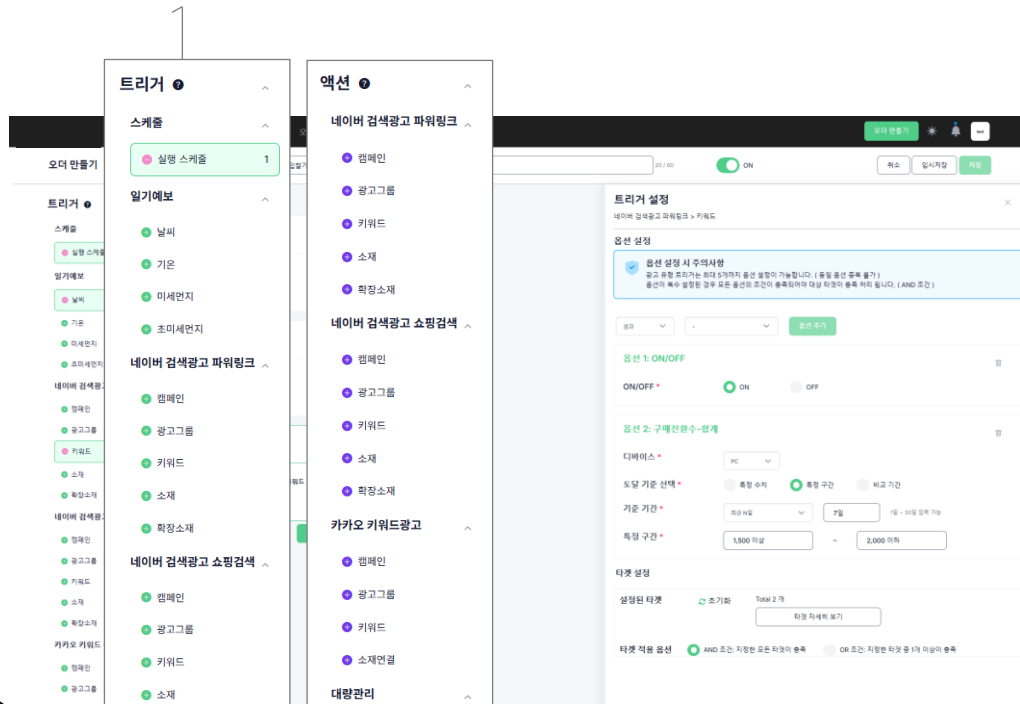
1

트리거

스케줄

실행 스케줄 1

일기예보

날씨

기온

미세먼지

초미세먼지

네이버 검색광고 파워링크

캠페인

광고그룹

키워드

소재

확장소재

네이버 검색광고 쇼핑검색

캠페인

광고그룹

키워드

소재

액션

네이버 검색광고 파워링크

캠페인

광고그룹

키워드

소재

확장소재

네이버 검색광고 쇼핑검색

캠페인

광고그룹

키워드

소재

확장소재

카카오 키워드광고

캠페인

광고그룹

키워드

소재연결

대량관리

오더 만들기

오더 만들기

트리거

스케줄

실행 스케줄

일기예보

날씨

기온

미세먼지

초미세먼지

네이버 검색광고

캠페인

광고그룹

키워드

소재

확장소재

네이버 검색광고

캠페인

광고그룹

키워드

소재

확장소재

카카오 키워드

캠페인

광고그룹

20 / 80

ON

취소

임시저장

저장

트리거 설정

네이버 검색광고 파워링크 > 키워드

옵션 설정

옵션 설정 시 주의사항

광고 유형 트리거는 최대 5개까지 옵션 설정이 가능합니다. ( 동일 옵션 중복 불가 )

옵션이 복수 설정된 경우 모든 옵션의 조건이 충족되어야 대상 타겟이 충족 처리 됩니다. ( AND 조건 )

-

옵션 추가

옵션 1: ON/OFF

ON/OFF *

ON

OFF

옵션 2: 구매전환수-합계

디바이스 *

PC

도달 기준 선택 *

특정 수치

특정 구간

비교 기간

기준 기간 *

최근 N일

7일

1일 ~ 30일 입력 가능

특정 구간 *

1,500 이상

~

2,000 이하

타겟 설정

설정된 타겟

초기화

Total 2 개

타겟 자세히 보기

타겟 적용 옵션

AND 조건: 지정한 모든 타겟이 충족

OR 조건: 지정한 타겟 중 1개 이상이 충족